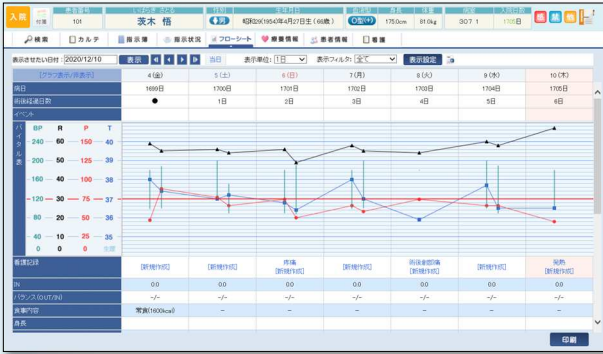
入院 付箋 101 茨木 悟 男 昭和29(1954)年4月27日生（66歳） O型(+) 175.0cm 81.0kg 3O7 1 1705日

検索 カルテ 指示簿 指示状況 フローシート 療養情報 患者情報 看護

表示させたい日付: 2020/12/10 表示 当日 表示単位: 1日 表示フィルタ: 全て 表示設定

| [グラフ表示/非表示] | 4 (金) | 5 (土) | 6 (日) | 7 (月) | 8 (火) | 9 (水) | 10 (木) |
|---|---|---|---|---|---|---|---|
| 病日 | 1699日 | 1700日 | 1701日 | 1702日 | 1703日 | 1704日 | 1705日 |
| 術後経過日数 | ● | 1日 | 2日 | 3日 | 4日 | 5日 | 6日 |
| イベント | | | | | | | |

バイタル表
BP R P T
240 60 150 40
200 50 125 39
160 40 100 38
120 30 75 37
80 20 50 36
40 10 25 35
0 0 0 0 生理

| 看護記録 | [新規作成] | [新規作成] | 疼痛 [新規作成] | [新規作成] | 術後創部痛 [新規作成] | [新規作成] | 発熱 [新規作成] |
|---|---|---|---|---|---|---|---|
| IN | 0.0 | 0.0 | 0.0 | 0.0 | 0.0 | 0.0 | 0.0 |
| バランス (OUT/IN) | -/- | -/- | -/- | -/- | -/- | -/- | -/- |
| 食事内容 | 常食(1600kcal) | - | - | - | - | - | - |
| 身長 | | | | | | | |

印刷